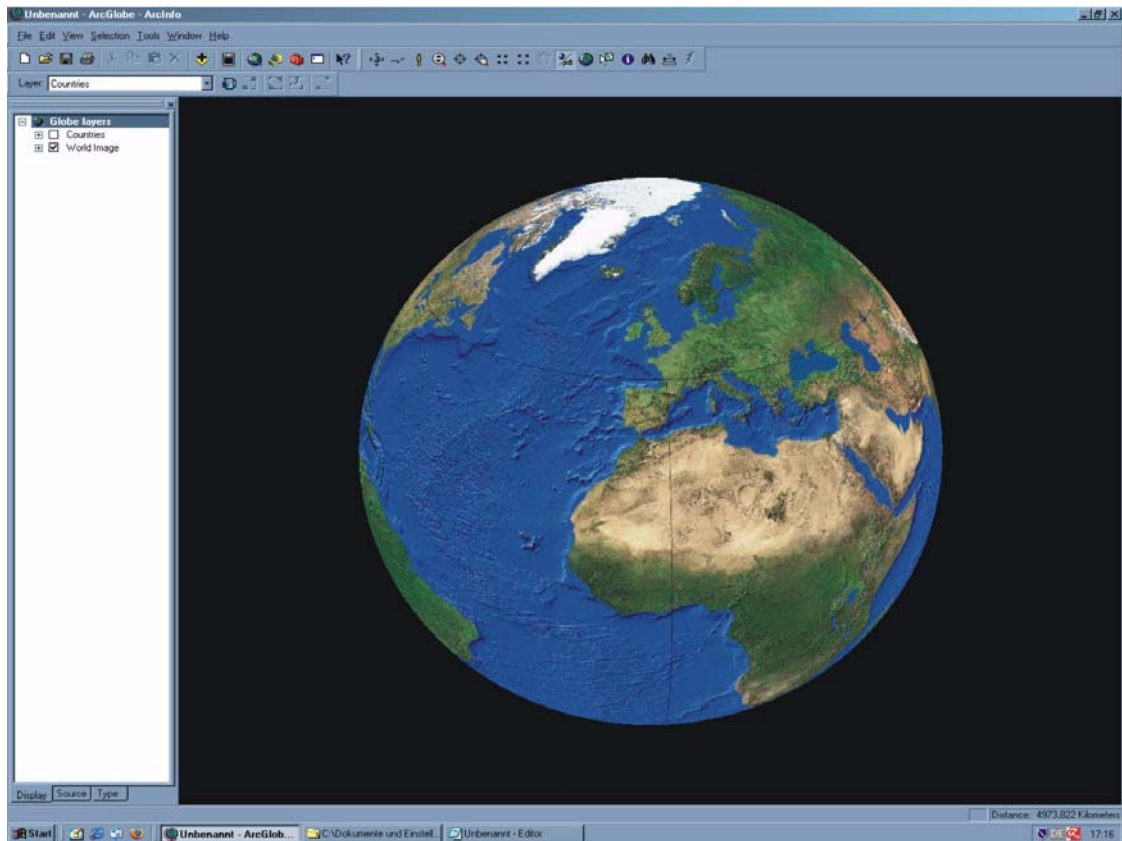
Unbenannt - ArcGlobe - ArcInfo

File Edit View Selection Tools Window Help

Layer: Countries

Globe layers
Countries
World Image

Display Source Type

Distance: 4973,822 Kilometers

Start Unbenannt - ArcGlob... C:\Dokumente und Einstell... Unbenannt - Editor DE 17:16